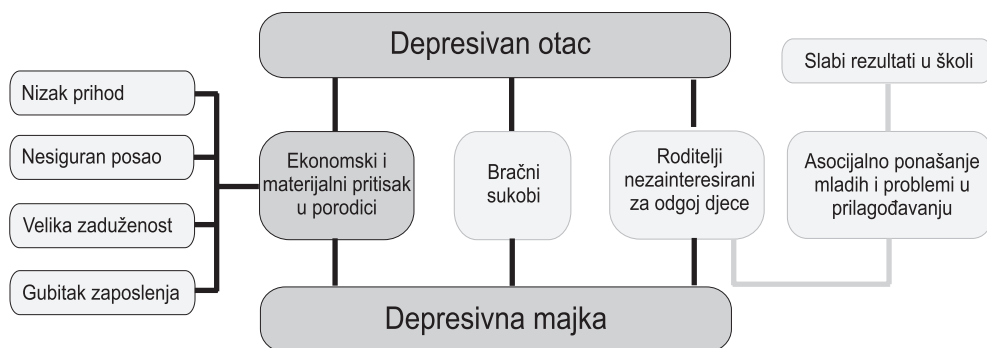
Depresivan otac

Nizak prihod

Nesiguran posao

Velika zaduženost

Gubitak zaposlenja

Ekonomski i materijalni pritisak u porodici

Bračni sukobi

Roditelji nezainteresirani za odgoj djece

Slabi rezultati u školi

Asocijalno ponašanje mladih i problemi u prilagođavanju

Depresivna majka